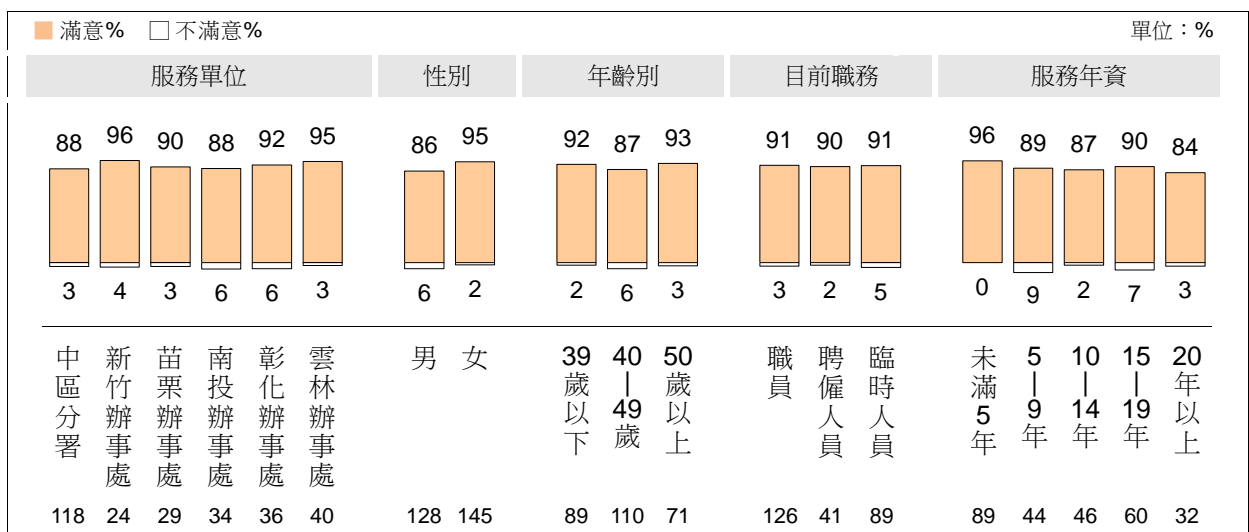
滿意%　不滿意%　單位：%

| 服務單位 | | | | | | 性別 | | 年齡別 | | | 目前職務 | | | 服務年資 | | | | |
|---|---|---|---|---|---|---|---|---|---|---|---|---|---|---|---|---|---|---|
| 88 | 96 | 90 | 88 | 92 | 95 | 86 | 95 | 92 | 87 | 93 | 91 | 90 | 91 | 96 | 89 | 87 | 90 | 84 |
| 3 | 4 | 3 | 6 | 6 | 3 | 6 | 2 | 2 | 6 | 3 | 3 | 2 | 5 | 0 | 9 | 2 | 7 | 3 |
| 中區分署 | 新竹辦事處 | 苗栗辦事處 | 南投辦事處 | 彰化辦事處 | 雲林辦事處 | 男 | 女 | 39歲以下 | 40\|49歲 | 50歲以上 | 職員 | 聘僱人員 | 臨時人員 | 未滿5年 | 5\|9年 | 10\|14年 | 15\|19年 | 20年以上 |
| 118 | 24 | 29 | 34 | 36 | 40 | 128 | 145 | 89 | 110 | 71 | 126 | 41 | 89 | 89 | 44 | 46 | 60 | 32 |